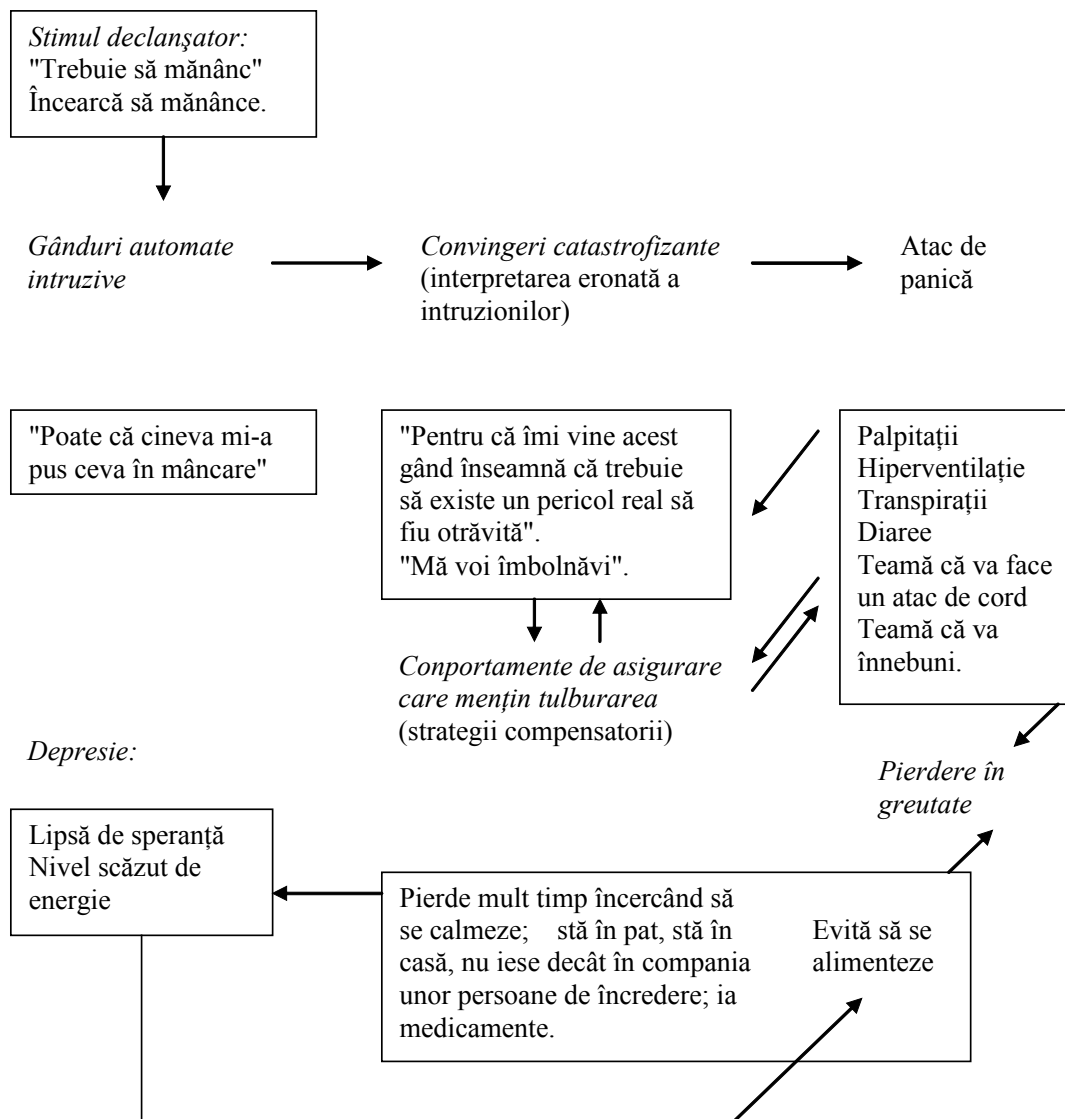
Stimul declanşator:
"Trebuie să mănânc"
Încearcă să mănânce.

Gânduri automate intruzive

Convingeri catastrofizante (interpretarea eronată a intruzionilor)

Atac de panică

"Poate că cineva mi-a pus ceva în mâncare"

"Pentru că îmi vine acest gând înseamnă că trebuie să existe un pericol real să fiu otrăvită".
"Mă voi îmbolnăvi".

Palpitații
Hiperventilație
Transpirații
Diaree
Teamă că va face un atac de cord
Teamă că va înnebuni.

Conportamente de asigurare care mențin tulburarea (strategii compensatorii)

Depresie:

Pierdere în greutate

Lipsă de speranță
Nivel scăzut de energie

Pierde mult timp încercând să se calmeze; stă în pat, stă în casă, nu iese decât în compania unor persoane de încredere; ia medicamente.

Evită să se alimenteze